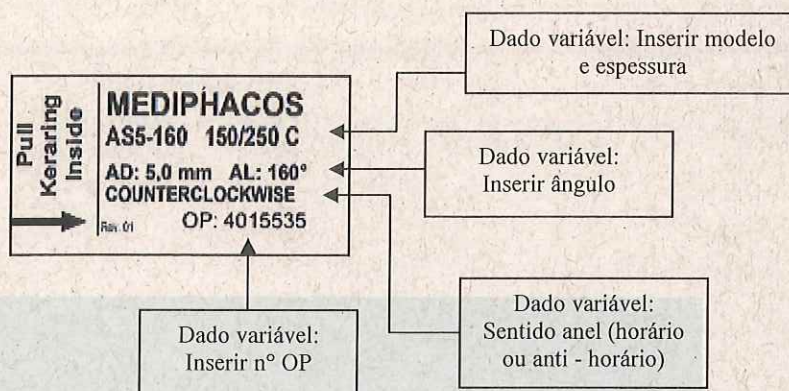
Dado variável: Inserir modelo e espessura

Pull Keraring Inside

MEDIPHACOS
AS5-160 150/250 C
AD: 5,0 mm AL: 160°
COUNTERCLOCKWISE
Rev. 01 OP: 4015535

Dado variável: Inserir ângulo

Dado variável: Sentido anel (horário ou anti - horário)

Dado variável: Inserir n° OP